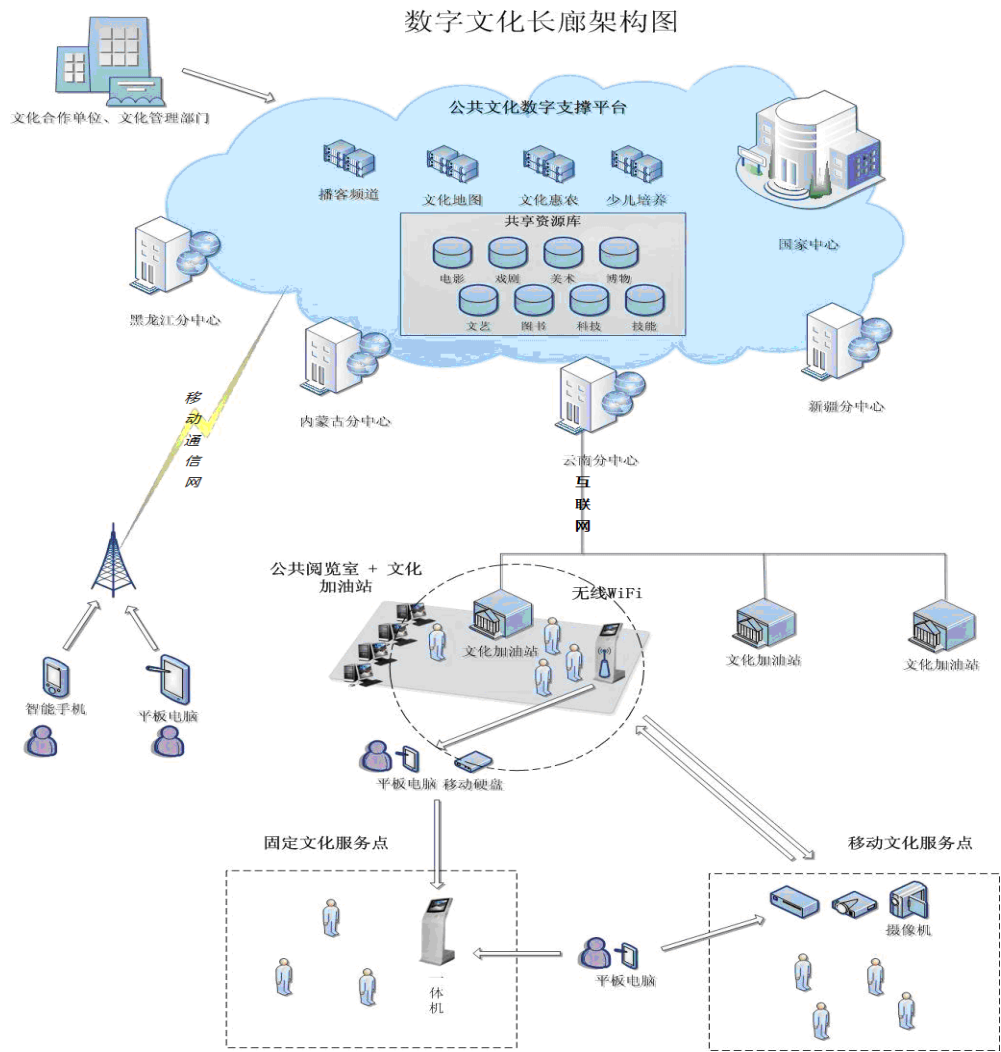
数字文化长廊架构图

文化合作单位、文化管理部门

公共文化数字支撑平台

播客频道
文化地图
文化惠农
少儿培养

共享资源库
电影
戏剧
美术
博物
文艺
图书
科技
技能

国家中心

黑龙江分中心

内蒙古分中心

云南分中心

新疆分中心

移动通信网

互联网

公共阅览室 + 文化加油站

无线WiFi

文化加油站

文化加油站

文化加油站

智能手机

平板电脑

平板电脑
移动硬盘

固定文化服务点

移动文化服务点

一体机

平板电脑

摄像机